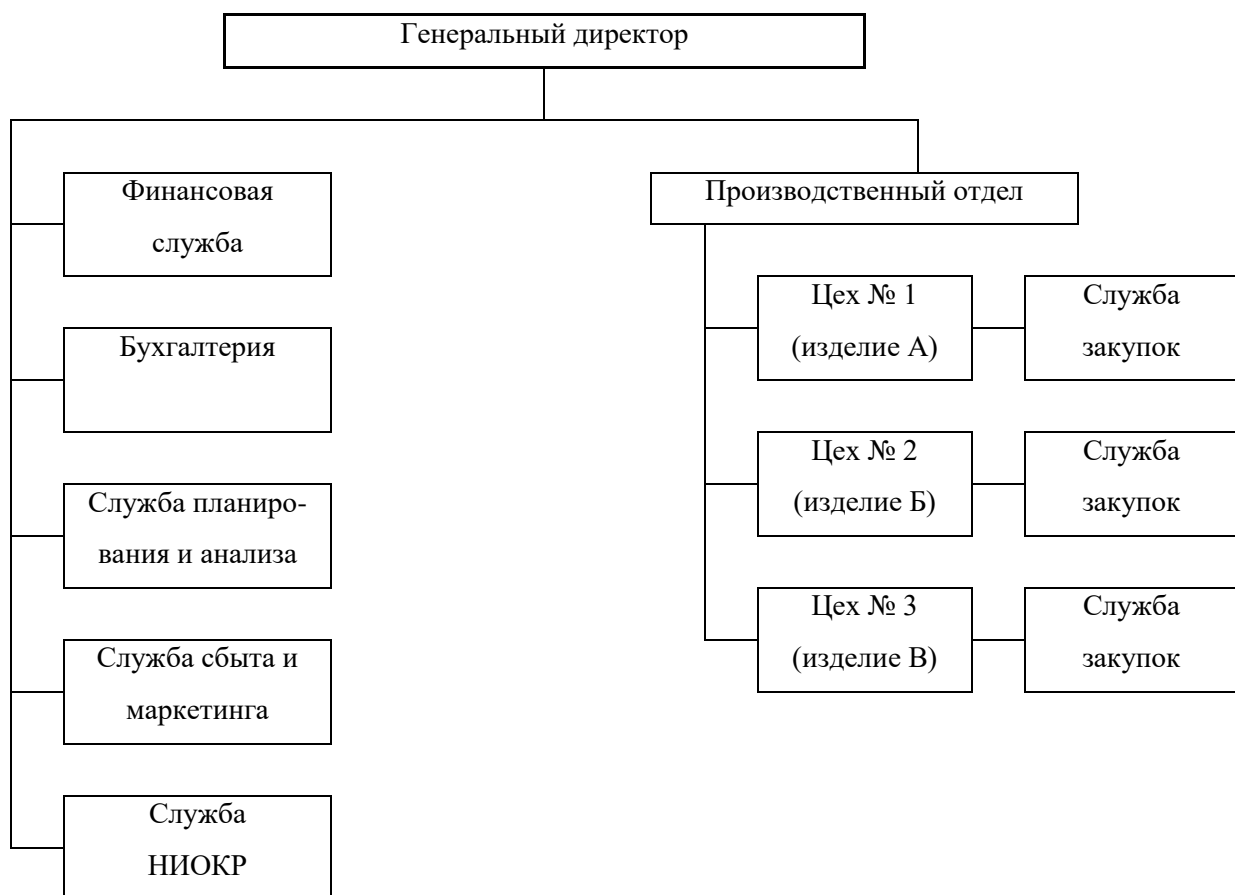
Генеральный директор

Финансовая служба

Бухгалтерия

Служба планирования и анализа

Служба сбыта и маркетинга

Служба НИОКР

Производственный отдел

Цех № 1 (изделие А)

Служба закупок

Цех № 2 (изделие Б)

Служба закупок

Цех № 3 (изделие В)

Служба закупок